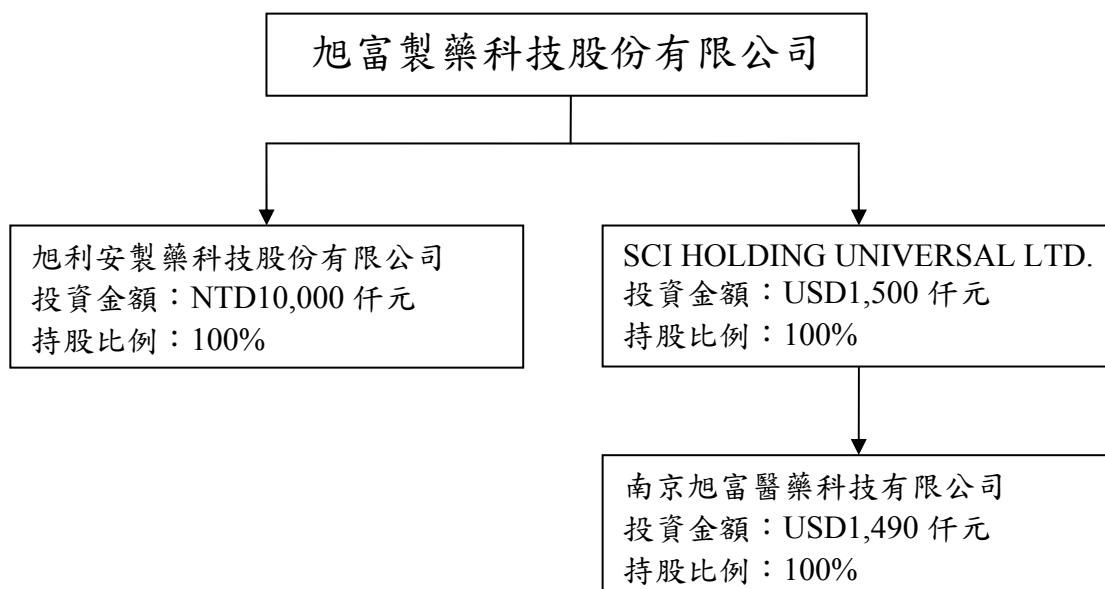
旭富製藥科技股份有限公司

旭利安製藥科技股份有限公司
投資金額：NTD10,000 仟元
持股比例：100%

SCI HOLDING UNIVERSAL LTD.
投資金額：USD1,500 仟元
持股比例：100%

南京旭富醫藥科技有限公司
投資金額：USD1,490 仟元
持股比例：100%